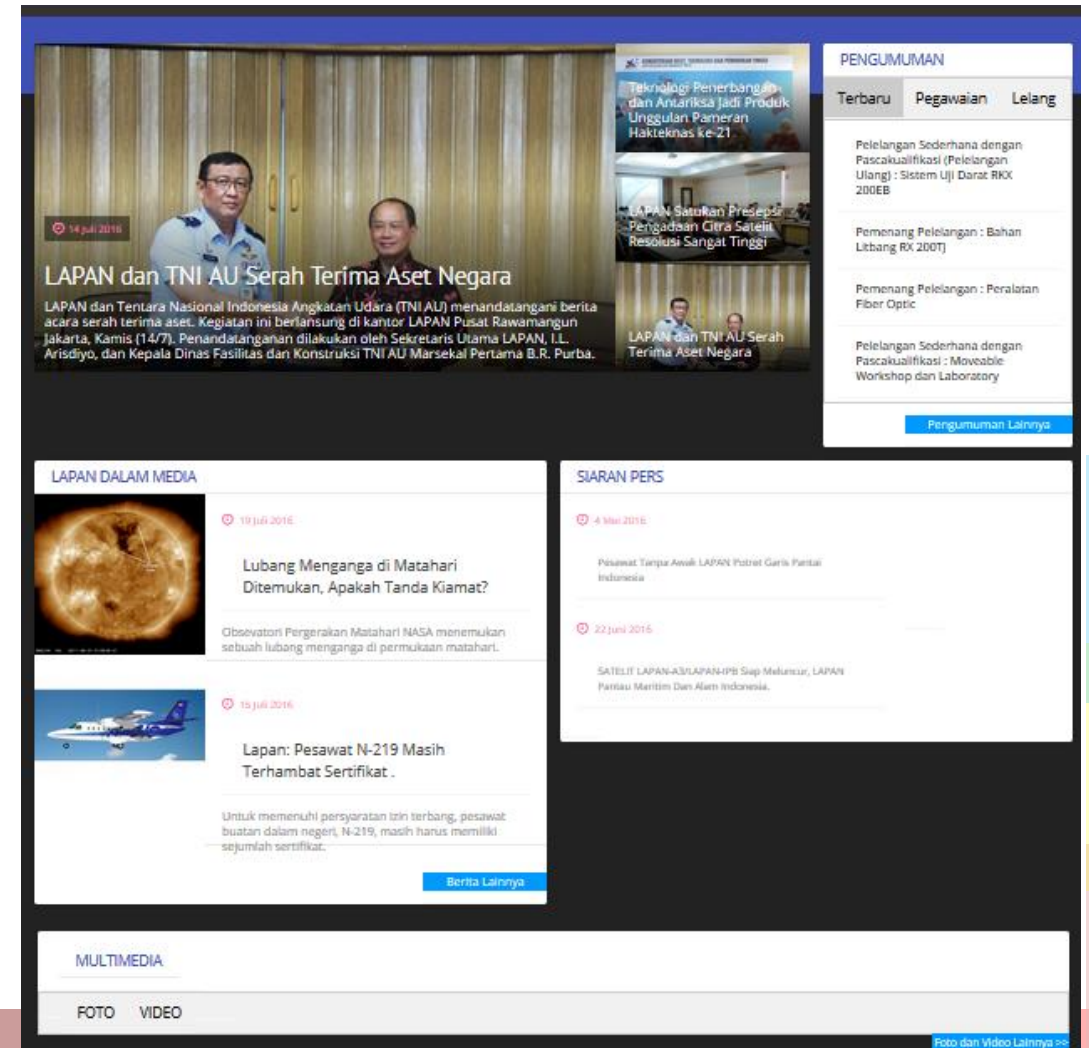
14 Juli 2016

LAPAN dan TNI AU Serah Terima Aset Negara

LAPAN dan Tentara Nasional Indonesia Angkatan Udara (TNI AU) menandatangani berita acara serah terima aset. Kegiatan ini berlansung di kantor LAPAN Pusat Rawamangun Jakarta, Kamis (14/7). Penandatanganan dilakukan oleh Sekretaris Utama LAPAN, I.L. Arisdiyo, dan Kepala Dinas Fasilitas dan Konstruksi TNI AU Marsekal Pertama B.R. Purba.

Teknologi Penerbangan dan Antariksa Jadi Produk Unggulan Pameran Hakteknas ke-21

LAPAN Satukan Presepsi Pengadaan Citra Satelit Resolusi Sangat Tinggi

LAPAN dan TNI AU Serah Terima Aset Negara

PENGUMUMAN

Terbaru | Pegawaian | Lelang

Pelelangan Sederhana dengan Pascakualifikasi (Pelelangan Ulang) : Sistem Uji Darat RKX 200EB

Pemenang Pelelangan : Bahan Litbang RX 200TJ

Pemenang Pelelangan : Peralatan Fiber Optic

Pelelangan Sederhana dengan Pascakualifikasi : Moveable Workshop dan Laboratory

Pengumuman Lainnya

LAPAN DALAM MEDIA

19 Juli 2016

Lubang Menganga di Matahari Ditemukan, Apakah Tanda Kiamat?

Obsevatori Pergerakan Matahari NASA menemukan sebuah lubang menganga di permukaan matahari.

15 Juli 2016

Lapan: Pesawat N-219 Masih Terhambat Sertifikat .

Untuk memenuhi persyaratan izin terbang, pesawat buatan dalam negeri, N-219, masih harus memiliki sejumlah sertifikat.

Berita Lainnya

SIARAN PERS

4 Mei 2016

Pesawat Tanpa Awak LAPAN Potret Garis Pantai Indonesia

22 Juni 2016

SATELIT LAPAN-A3/LAPAN-IPB Siap Meluncur, LAPAN Pantau Maritim Dan Alam Indonesia.

MULTIMEDIA

FOTO VIDEO

Foto dan Video Lainnya >>